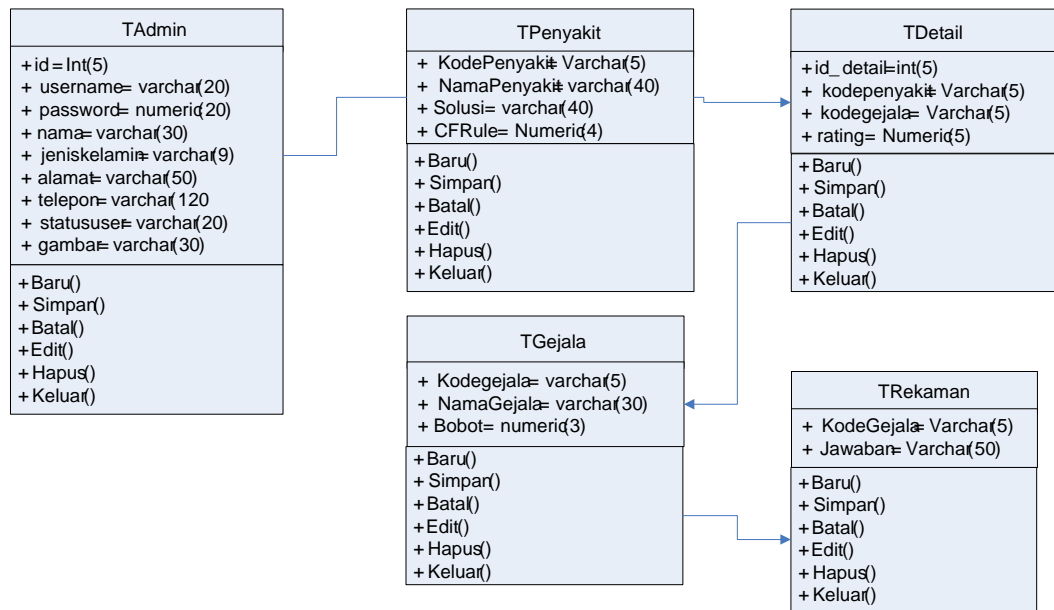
TAdmin

+ id = Int(5)
+ username= varchar(20)
+ password= numeric(20)
+ nama= varchar(30)
+ jeniskelamin= varchar(9)
+ alamat= varchar(50)
+ telepon= varchar(120
+ statususer= varchar(20)
+ gambar= varchar(30)

+ Baru()
+ Simpan()
+ Batal()
+ Edit()
+ Hapus()
+ Keluar()

TPenyakit

+ KodePenyakit= Varchar(5)
+ NamaPenyakit= varchar(40)
+ Solusi= varchar(40)
+ CFRule= Numeric(4)

+ Baru()
+ Simpan()
+ Batal()
+ Edit()
+ Hapus()
+ Keluar()

TDetail

+ id_detail=int(5)
+ kodepenyakit= Varchar(5)
+ kodegejala= Varchar(5)
+ rating= Numeric(5)

+ Baru()
+ Simpan()
+ Batal()
+ Edit()
+ Hapus()
+ Keluar()

TGejala

+ Kodegejala= varchar(5)
+ NamaGejala= varchar(30)
+ Bobot= numeric(3)

+ Baru()
+ Simpan()
+ Batal()
+ Edit()
+ Hapus()
+ Keluar()

TRekaman

+ KodeGejala= Varchar(5)
+ Jawaban= Varchar(50)

+ Baru()
+ Simpan()
+ Batal()
+ Edit()
+ Hapus()
+ Keluar()